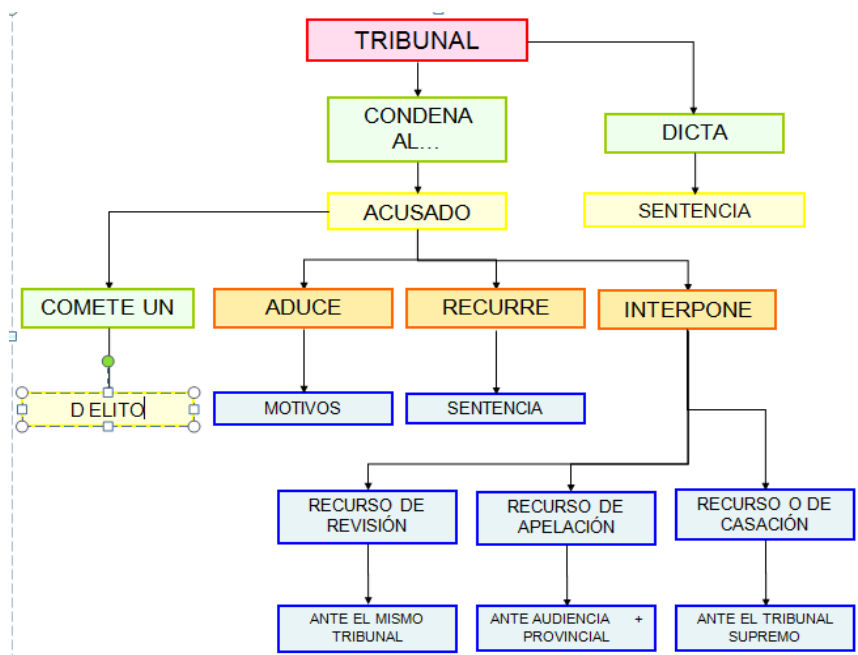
TRIBUNAL

CONDENA AL...

DICTA

ACUSADO

SENTENCIA

COMETE UN

ADUCE

RECURRE

INTERPONE

D ELITO

MOTIVOS

SENTENCIA

RECURSO DE REVISIÓN

RECURSO DE APELACIÓN

RECURSO O DE CASACIÓN

ANTE EL MISMO TRIBUNAL

ANTE AUDIENCIA + PROVINCIAL

ANTE EL TRIBUNAL SUPREMO